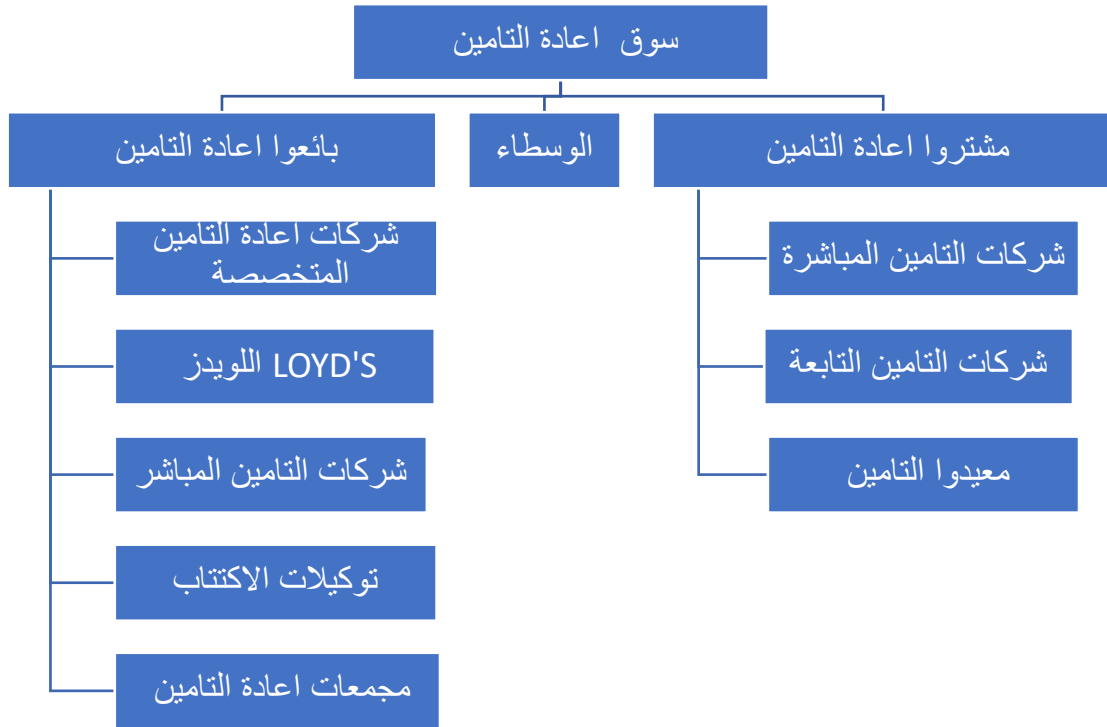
سوق اعادة التامين

مشتروا اعادة التامين

الوسطاء

بائعوا اعادة التامين

شركات التامين المباشرة

شركات التامين التابعة

معيدوا التامين

شركات اعادة التامين المتخصصة

LOYD'S اللويدز

شركات التامين المباشر

توكيلات الاكتتاب

مجمعات اعادة التامين